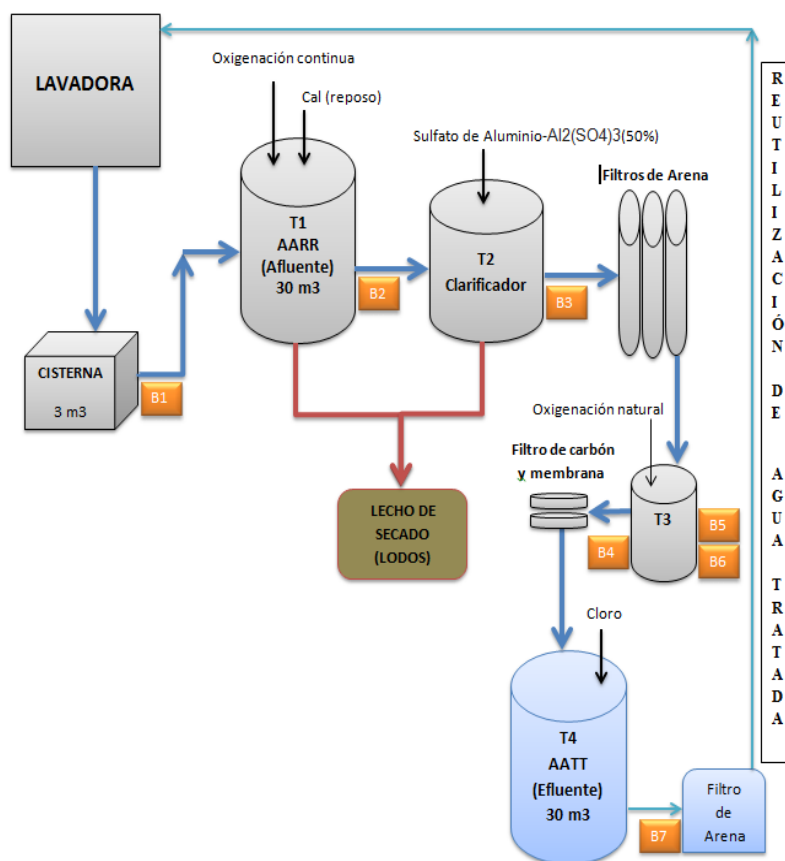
LAVADORA

Oxigenación continua

Cal (reposo)

Sulfato de Aluminio-Al2(SO4)3(50%)

Filtros de Arena

T1
AARR
(Afluente)
30 m3

B2

T2
Clarificador

B3

CISTERNA
3 m3

B1

Oxigenación natural

Filtro de carbón y membrana

LECHO DE SECADO (LODOS)

T3

B4

B5

B6

Cloro

T4
AATT
(Efluente)
30 m3

B7

Filtro de Arena

REUTILIZACIÓN DE AGUA TRATADA